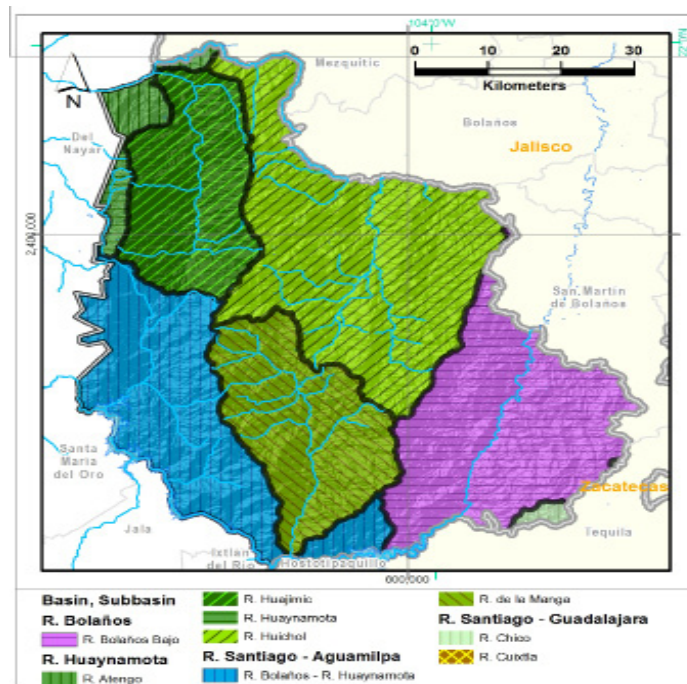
104°0'W

22°N

0 10 20 30

Kilometers

N

Mezquitic

Del Nayar

Bolaños

Jalisco

2400,000

San Martin de Bolaños

Santa Maria del Oro

Zacatecas

Jala

Tequila

Ixtlan del Rio

Hostotipaquillo

600,000

Basin, Subbasin

R. Bolaños

R. Bolaños Bajo

R. Huaynamota

R. Atengo

R. Huajimic

R. Huaynamota

R. Huichol

R. Santiago - Aguamilpa

R. Bolaños - R. Huaynamota

R. de la Manga

R. Santiago - Guadalajara

R. Chico

R. Cuixtla